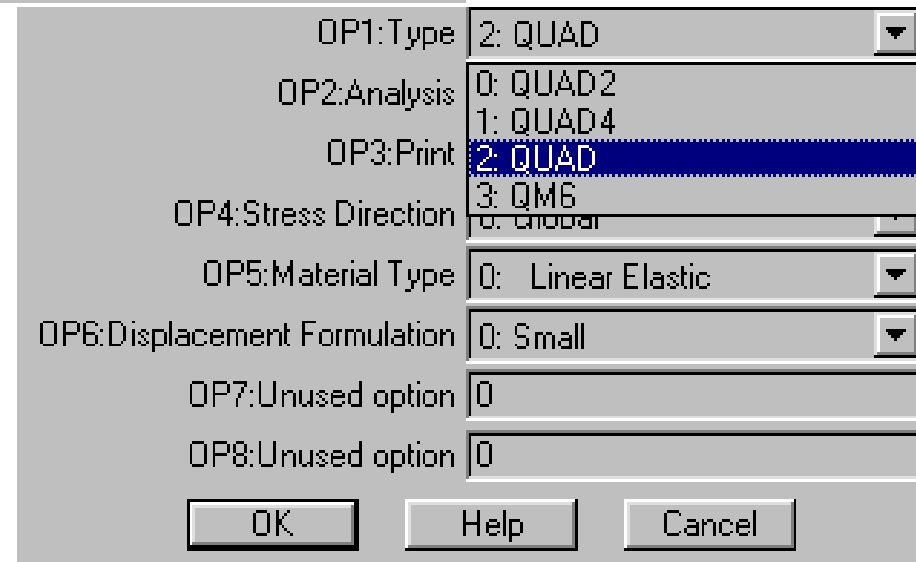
OP1:Type 2: QUAD
OP2:Analysis 0: QUAD2
1: QUAD4
OP3:Print 2: QUAD
3: QM6
OP4:Stress Direction 0: Global
OP5:Material Type 0: Linear Elastic
OP6:Displacement Formulation 0: Small
OP7:Unused option 0
OP8:Unused option 0
OK Help Cancel